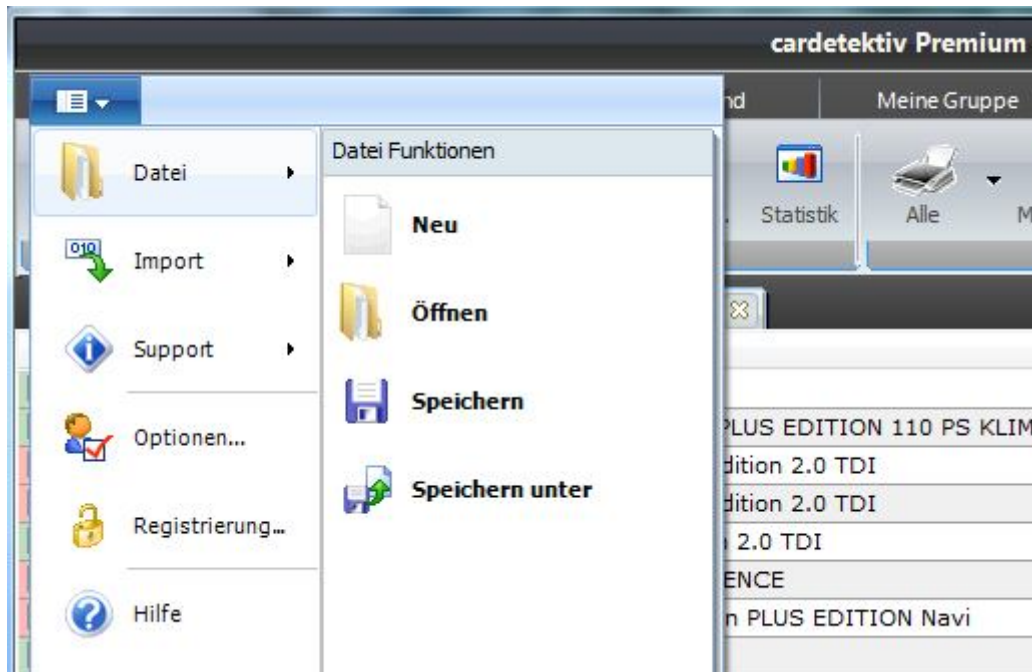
cardetektiv Premium

nd

Meine Gruppe

Datei

Import

Support

Optionen...

Registrierung...

Hilfe

Datei Funktionen

Neu

Öffnen

Speichern

Speichern unter

Statistik

Alle

M

PLUS EDITION 110 PS KLIM

dition 2.0 TDI

dition 2.0 TDI

n 2.0 TDI

ENCE

n PLUS EDITION Navi